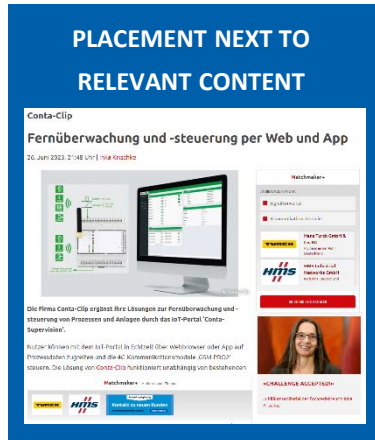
PLACEMENT NEXT TO RELEVANT CONTENT

Conta-Clip

Fernüberwachung und -steuerung per Web und App

26. Juni 2023, 21:48 Uhr | Inka Krischke

Die Firma Conta-Clip ergänzt ihre Lösungen zur Fernüberwachung und -steuerung von Prozessen und Anlagen durch das IoT-Portal 'Conta-Supervision'.

Nutzer können mit dem IoT-Portal in Echtzeit über Webbrowser oder App auf Prozessdaten zugreifen und die 4G Kommunikationsmodule ‚CGM PROG' steuern. Die Lösung von Conta-Clip funktioniert unabhängig von bestehenden

Matchmaker+

TURCK

HMS

Kontakt zu neuen Kunden

Matchmaker+

TURCK

Hans Turck GmbH & Co. KG

HMS

HMS Industrial Networks GmbH

»CHALLENGE ACCEPTED!«